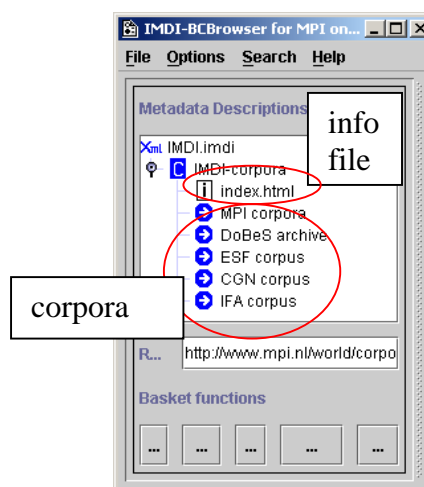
IMDI-BCBrowser for MPI on...

File Options Search Help

Metadata Descriptions

info file

IMDI.imdi
IMDI-corpora
index.html
MPI corpora
DoBeS archive
ESF corpus
CGN corpus
IFA corpus

corpora

R...
http://www.mpi.nl/world/corpo

Basket functions

...
...
...
...
...